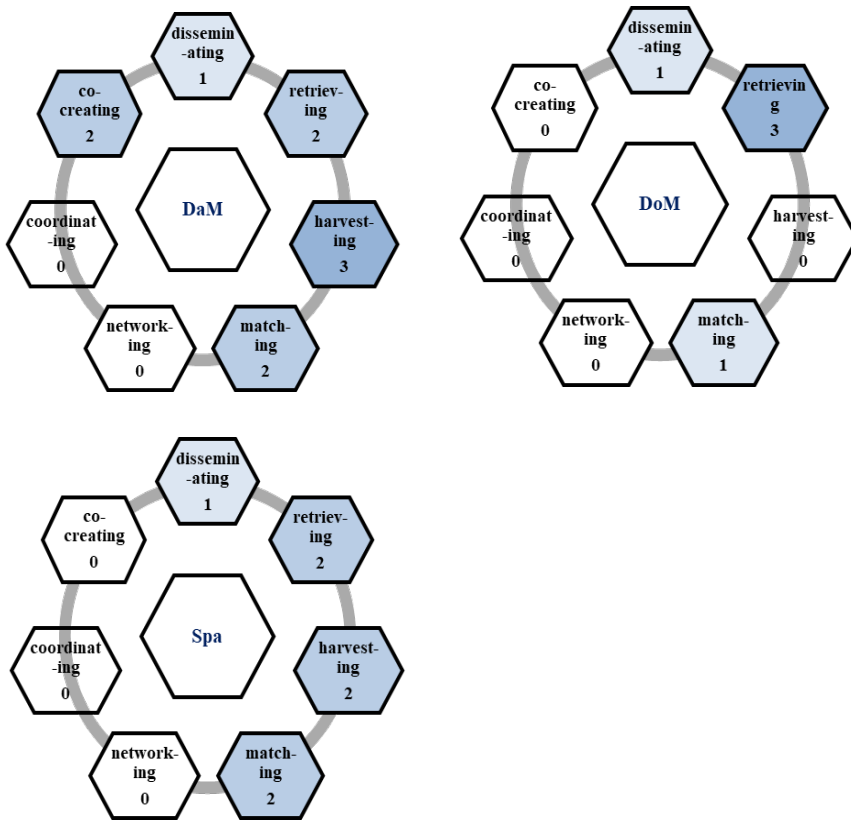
dissemin-ating
1

co-creating
2

retriev-ing
2

DaM

coordinat-ing
0

harvest-ing
3

network-ing
0

match-ing
2

dissemin-ating
1

co-creating
0

retrievin g
3

DoM

coordinat-ing
0

harvest-ing
0

network-ing
0

match-ing
1

dissemin-ating
1

co-creating
0

retriev-ing
2

Spa

coordinat-ing
0

harvest-ing
2

network-ing
0

match-ing
2